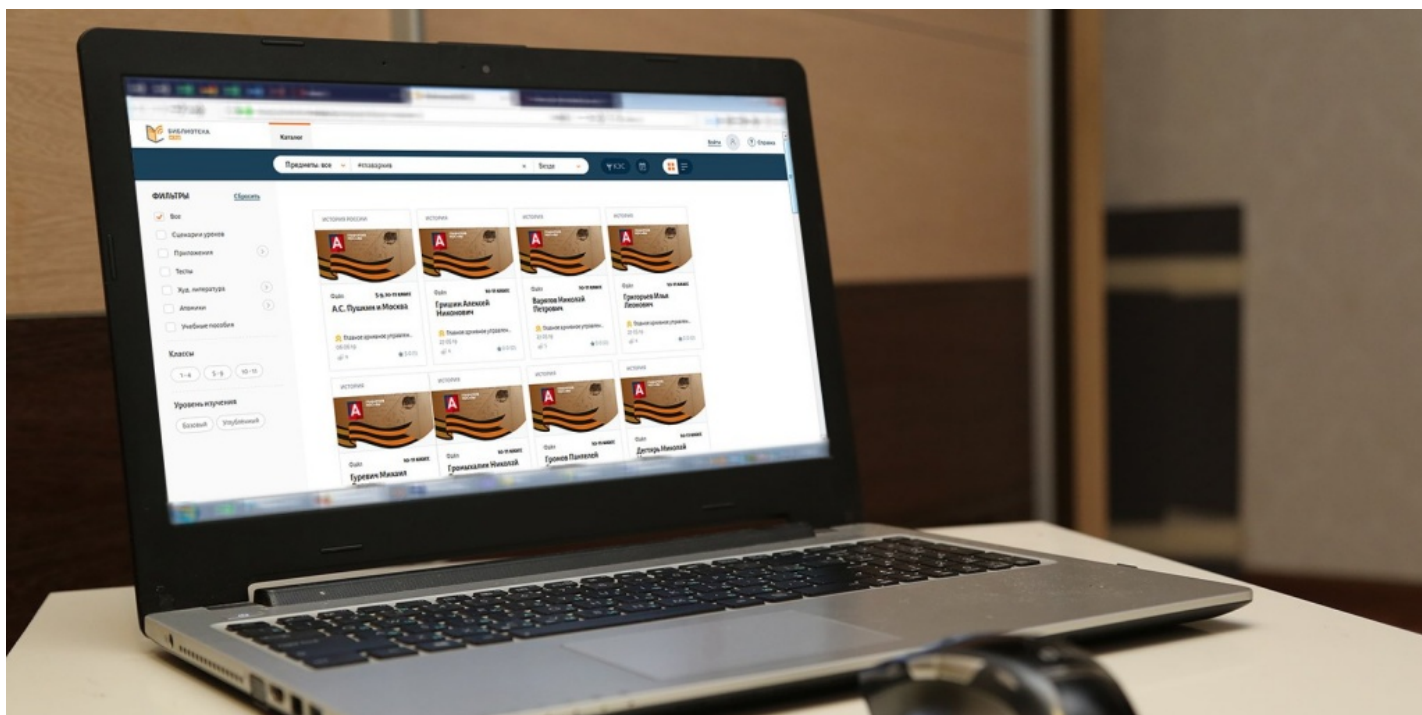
БИБЛИОТЕКА

Каталог

Войти

Справка

Предметы: все

#глазарина

Везде

ФИЛЬТРЫ

Сбросить

Все

Сценарии уроков

Приложения

Тесты

Худ. литература

Атласы

Учебные пособия

Классы

1–4

5–9

10–11

Уровень изучения

Базовый

Углублённый

ИСТОРИЯ РОССИИ

ИСТОРИЯ

ИСТОРИЯ

ИСТОРИЯ

Файл

5–9, 10–11 класс

А.С. Пушкин и Москва

Главное архивное управлен...

Файл

10–11 класс

Гришин Алексей Никонович

Главное архивное управлен...

Файл

10–11 класс

Варлов Николай Петрович

Главное архивное управлен...

Файл

10–11 класс

Григорьев Илья Леонович

Главное архивное управлен...

ИСТОРИЯ

ИСТОРИЯ

ИСТОРИЯ

ИСТОРИЯ

Файл

10–11 класс

Гуревич Михаил

Файл

10–11 класс

Громыхалин Николай

Файл

10–11 класс

Гронов Пантелей

Файл

10–11 класс

Дегтярь Николай